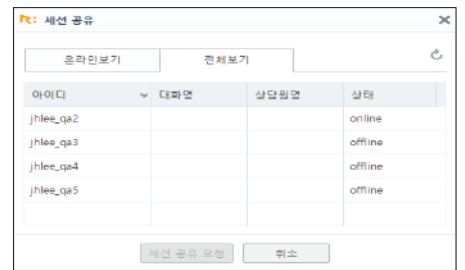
세션 공유

온라인보기 | 전체보기

| 아이디 | 대화명 | 상담원명 | 상태 |
|---|---|---|---|
| jhlee_qa2 | | | online |
| jhlee_qa3 | | | offline |
| jhlee_qa4 | | | offline |
| jhlee_qa5 | | | offline |

세션 공유 요청 | 취소